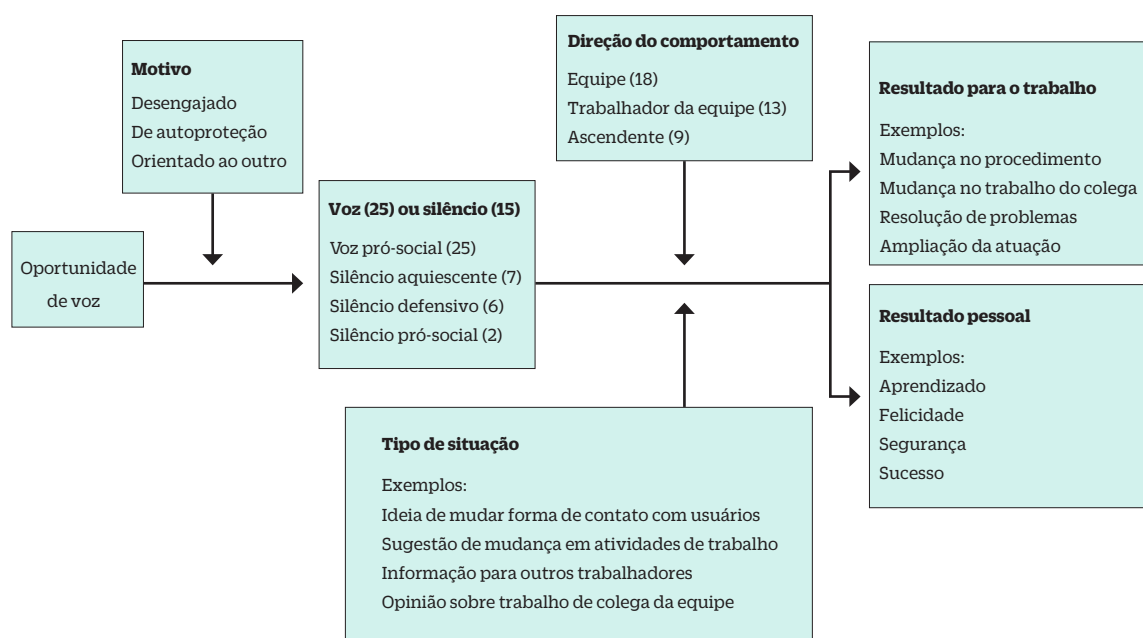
Motivo
Desengajado
De autoproteção
Orientado ao outro

Oportunidade de voz

Voz (25) ou silêncio (15)
Voz pró-social (25)
Silêncio aquiescente (7)
Silêncio defensivo (6)
Silêncio pró-social (2)

Direção do comportamento
Equipe (18)
Trabalhador da equipe (13)
Ascendente (9)

Tipo de situação
Exemplos:
Ideia de mudar forma de contato com usuários
Sugestão de mudança em atividades de trabalho
Informação para outros trabalhadores
Opinião sobre trabalho de colega da equipe

Resultado para o trabalho
Exemplos:
Mudança no procedimento
Mudança no trabalho do colega
Resolução de problemas
Ampliação da atuação

Resultado pessoal
Exemplos:
Aprendizado
Felicidade
Segurança
Sucesso